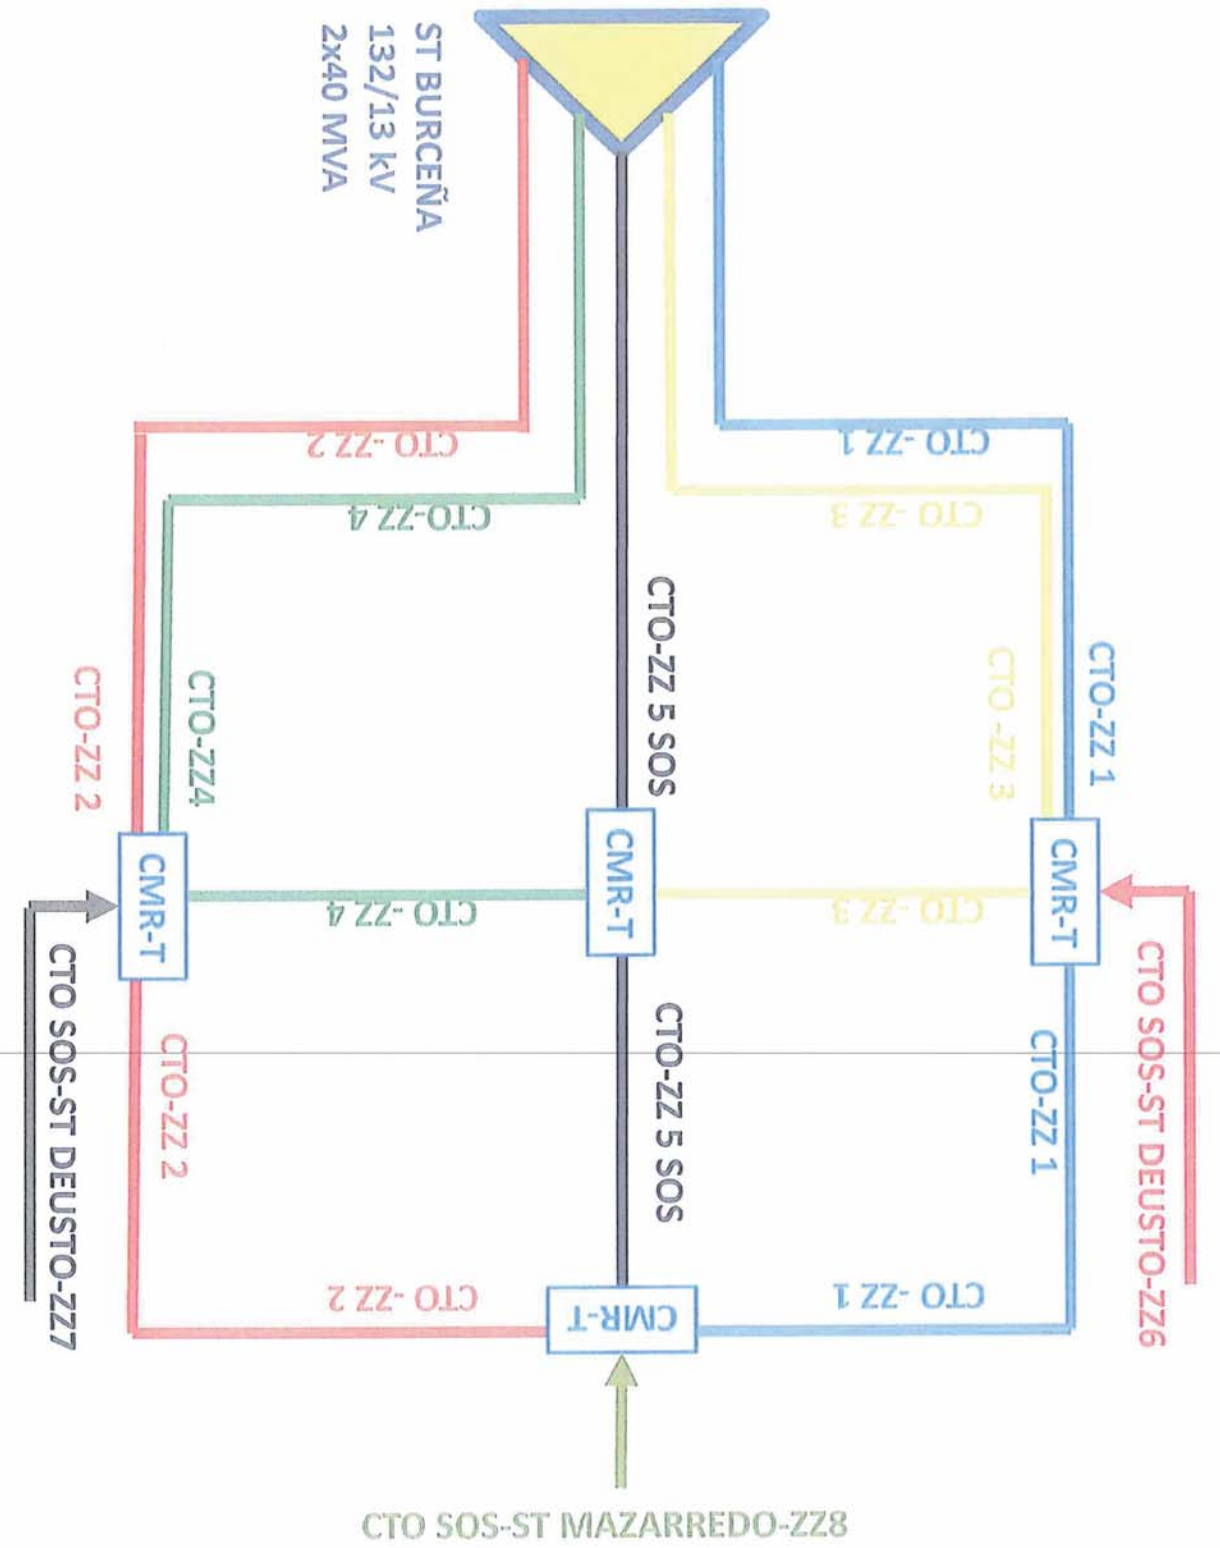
ST BURCEÑA
132/13 kV
2x40 MVA

CTO -ZZ 2
CTO -ZZ 4
CTO -ZZ 1
CTO -ZZ 3

CTO-ZZ 5 SOS

CTO-ZZ 2
CTO-ZZ4
CTO -ZZ 3
CTO-ZZ 1

CMR-T
CTO -ZZ 4
CMR-T
CTO -ZZ 3
CMR-T

CTO SOS-ST DEUSTO-ZZ7
CTO-ZZ 2
CTO-ZZ 5 SOS
CTO-ZZ 1
CTO SOS-ST DEUSTO-ZZ6

CTO -ZZ 2
CMR-T
CTO -ZZ 1

CTO SOS-ST MAZARREDO-ZZ8